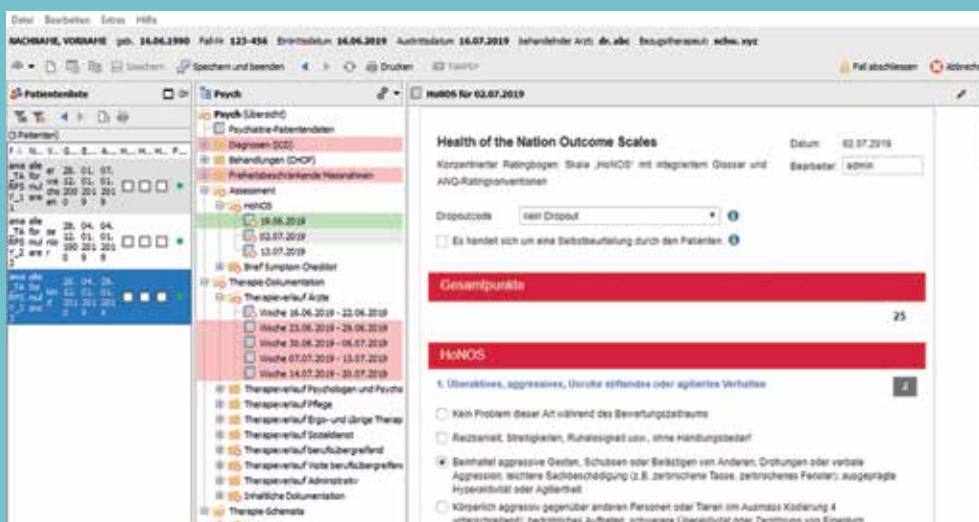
Datei Bearbeiten Extras Hilfe

NACHNAME, VORNAME geb. 16.06.1990 Fall-Nr 123-456 Eintrittsdatum 16.06.2019 Austrittsdatum 16.07.2019 behandelnder Arzt dr. abc Bezugstherapeut schw. xyz

Speichern Speichern und beenden Drucken Fall abschliessen Abbrechen

Patientenliste

Psych

HoNOS für 02.07.2019

Psych (Übersicht)
Psychiatrie-Patientendaten
Diagnosen (ICD)
Behandlungen (CHOP)
Freiheitsbeschränkende Massnahmen
Assessment
HoNOS
19.06.2019
02.07.2019
13.07.2019
Brief Symptom Checklist
Therapie-Dokumentation
Therapieverlauf Ärzte
Woche 16.06.2019 - 22.06.2019
Woche 23.06.2019 - 29.06.2019
Woche 30.06.2019 - 06.07.2019
Woche 07.07.2019 - 13.07.2019
Woche 14.07.2019 - 20.07.2019
Therapieverlauf Psychologen und Psycho
Therapieverlauf Pflege
Therapieverlauf Ergo- und übrige Therap
Therapieverlauf Sozialdienst
Therapieverlauf berufsübergreifend
Therapieverlauf Visite berufsübergreifen
Therapieverlauf Administrativ
Inhaltliche Dokumentation
Therapie-Schemata

Health of the Nation Outcome Scales

Datum 02.07.2019

Bearbeiter admin

Korrespondierter Ratingbogen: Skala „HoNOS" mit integriertem Glossar und ANQ-Ratingkonventionen

Dropoutcode kein Dropout

Es handelt sich um eine Selbstbeurteilung durch den Patienten.

Gesamtpunkte

25

HoNOS

1. Überaktives, aggressives, Unruhe stiftendes oder agitiertes Verhalten

2

Kein Problem dieser Art während des Bewertungszeitraums

Reizbarkeit, Streitigkeiten, Ruhelosigkeit usw., ohne Handlungsbedarf

Beinhaltet aggressive Gesten, Schubsen oder Belästigen von Anderen, Drohungen oder verbale Aggression, leichtere Sachbeschädigung (z.B. zerbrochenes Tasse, zerbrochenes Fenster); ausgeprägte Hyperaktivität oder Agitiertheit

Körperlich aggressiv gegenüber anderen Personen oder Tieren (im Ausmass Kodierung 4 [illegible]